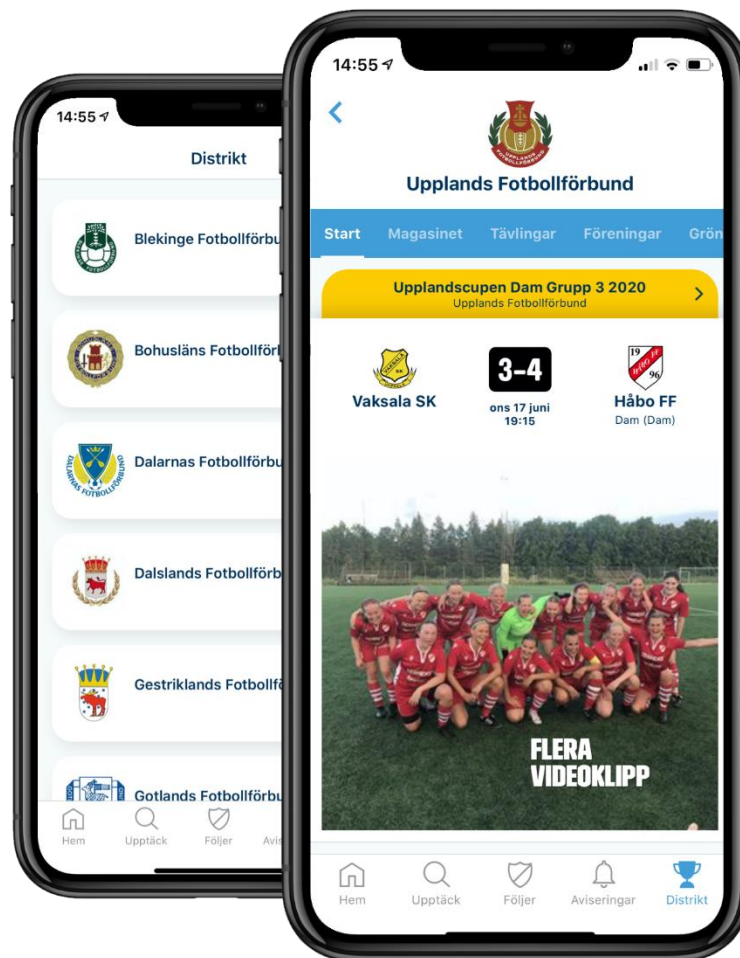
14:55

Distrikt

Blekinge Fotbollförbu

Bohusläns Fotbollförb

Dalarnas Fotbollförbu

Dalslands Fotbollförb

Gestriklands Fotbollfö

Gotlands Fotbollförbu

Hem Upptäck Följer Avis

14:55

Upplands Fotbollförbund

Start Magasinet Tävlingar Föreningar Grön

Upplandscupen Dam Grupp 3 2020
Upplands Fotbollförbund

Vaksala SK

3-4

ons 17 juni
19:15

Håbo FF
Dam (Dam)

FLERA
VIDEOKLIPP

Hem Upptäck Följer Aviseringar Distrikt